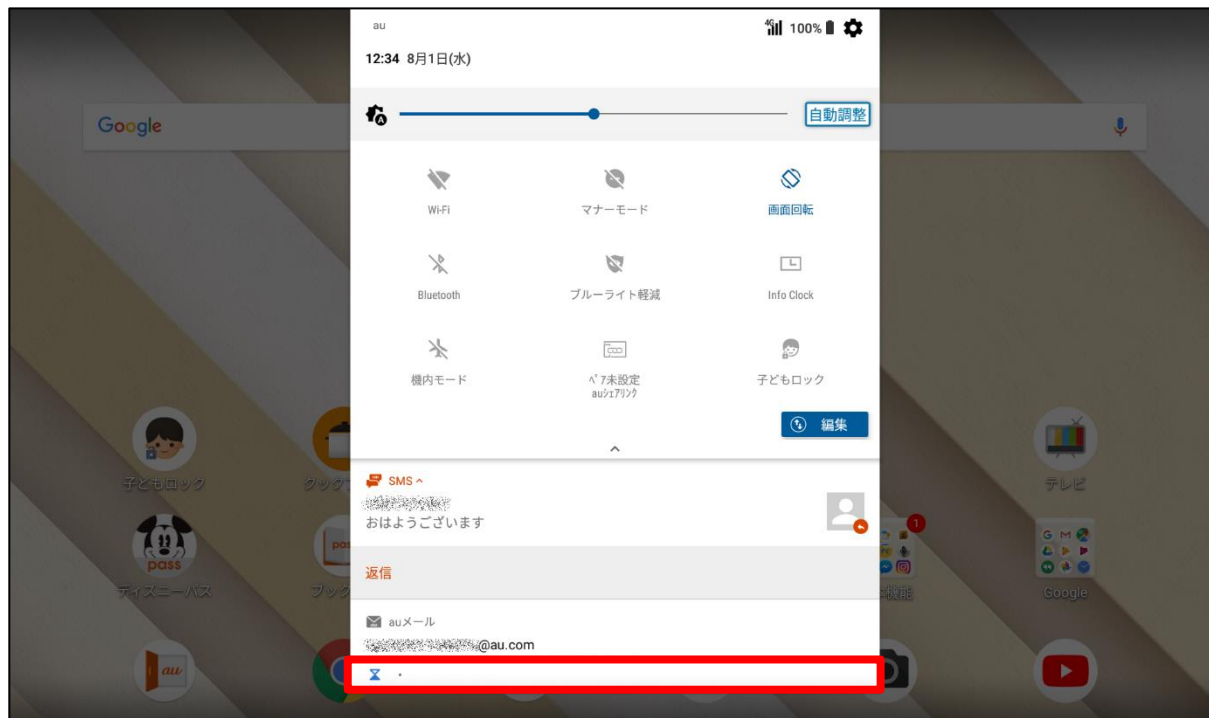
au
100%
12:34 8月1日(水)
自動調整
Google
Wi-Fi
マナーモード
画面回転
Bluetooth
ブルーライト軽減
Info Clock
機内モード
ペア未設定
auシェアリンク
子どもロック
編集
子どもロック
クック
テレビ
SMS
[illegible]
おはようございます
1
ディズニーパス
ブック
機能
Google
返信
auメール
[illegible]@au.com
·